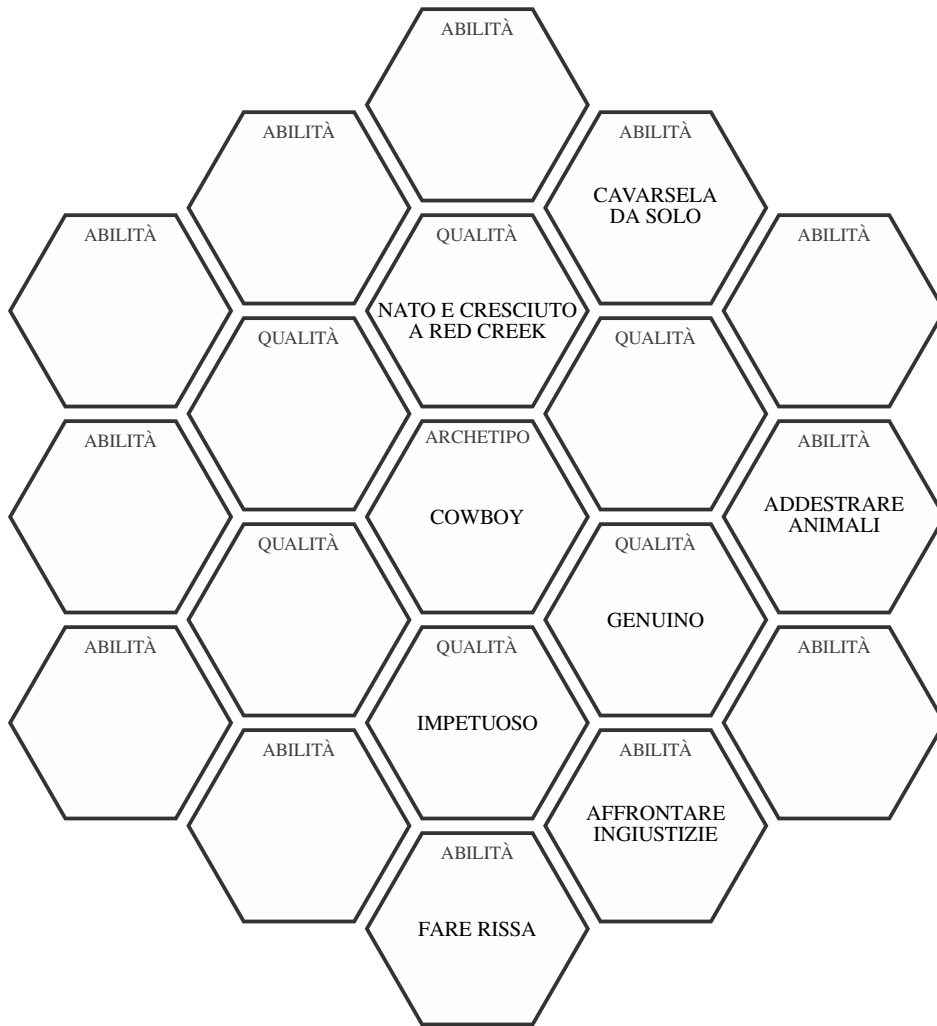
ABILITÀ

ABILITÀ

ABILITÀ

CAVARSELA DA SOLO

ABILITÀ

QUALITÀ

NATO E CRESCIUTO A RED CREEK

ABILITÀ

QUALITÀ

QUALITÀ

ABILITÀ

ARCHETIPO

COWBOY

ABILITÀ

ADDESTRARE ANIMALI

QUALITÀ

QUALITÀ

GENUINO

ABILITÀ

QUALITÀ

IMPETUOSO

ABILITÀ

ABILITÀ

ABILITÀ

AFFRONTARE INGIUSTIZIE

ABILITÀ

FARE RISSA